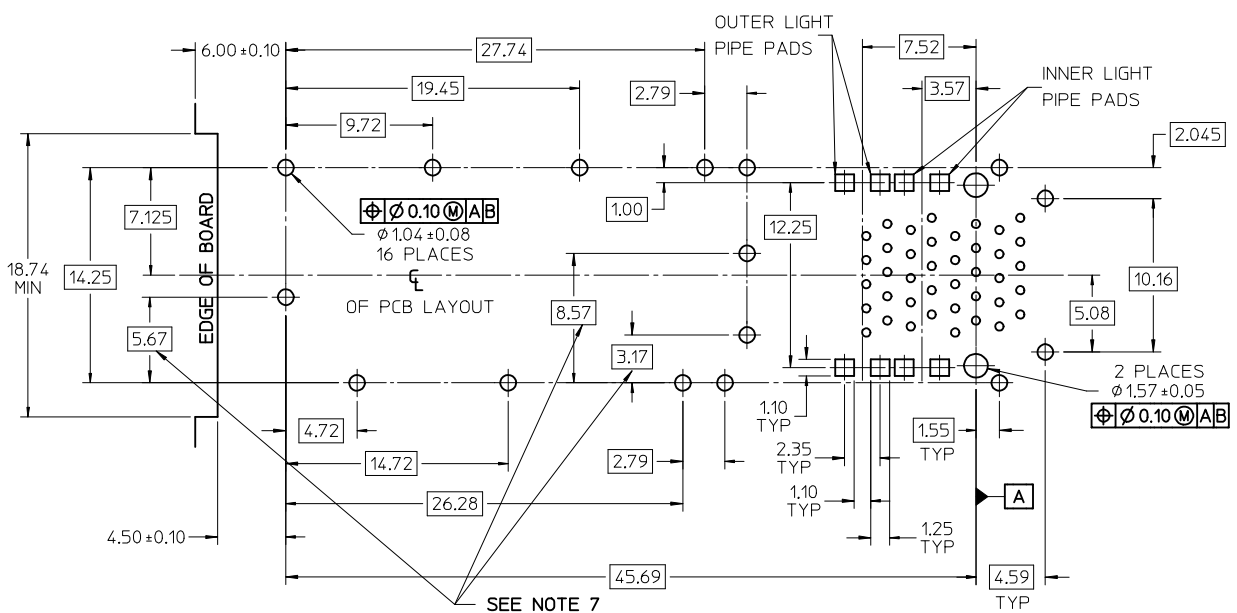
OUTER LIGHT PIPE PADS

INNER LIGHT PIPE PADS

6.00 ±0.10

27.74

19.45

9.72

2.79

7.52

3.57

2.045

18.74 MIN

7.125

14.25

5.67

EDGE OF BOARD

$\oplus$ $\varnothing$ 0.10 Ⓜ A B

$\varnothing$ 1.04 ±0.08

16 PLACES

℄

OF PCB LAYOUT

1.00

12.25

8.57

3.17

10.16

5.08

2 PLACES

$\varnothing$ 1.57 ±0.05

$\oplus$ $\varnothing$ 0.10 Ⓜ A B

1.10 TYP

2.35 TYP

1.10 TYP

1.25 TYP

1.55 TYP

A

4.72

14.72

2.79

26.28

4.50 ±0.10

45.69

4.59 TYP

SEE NOTE 7